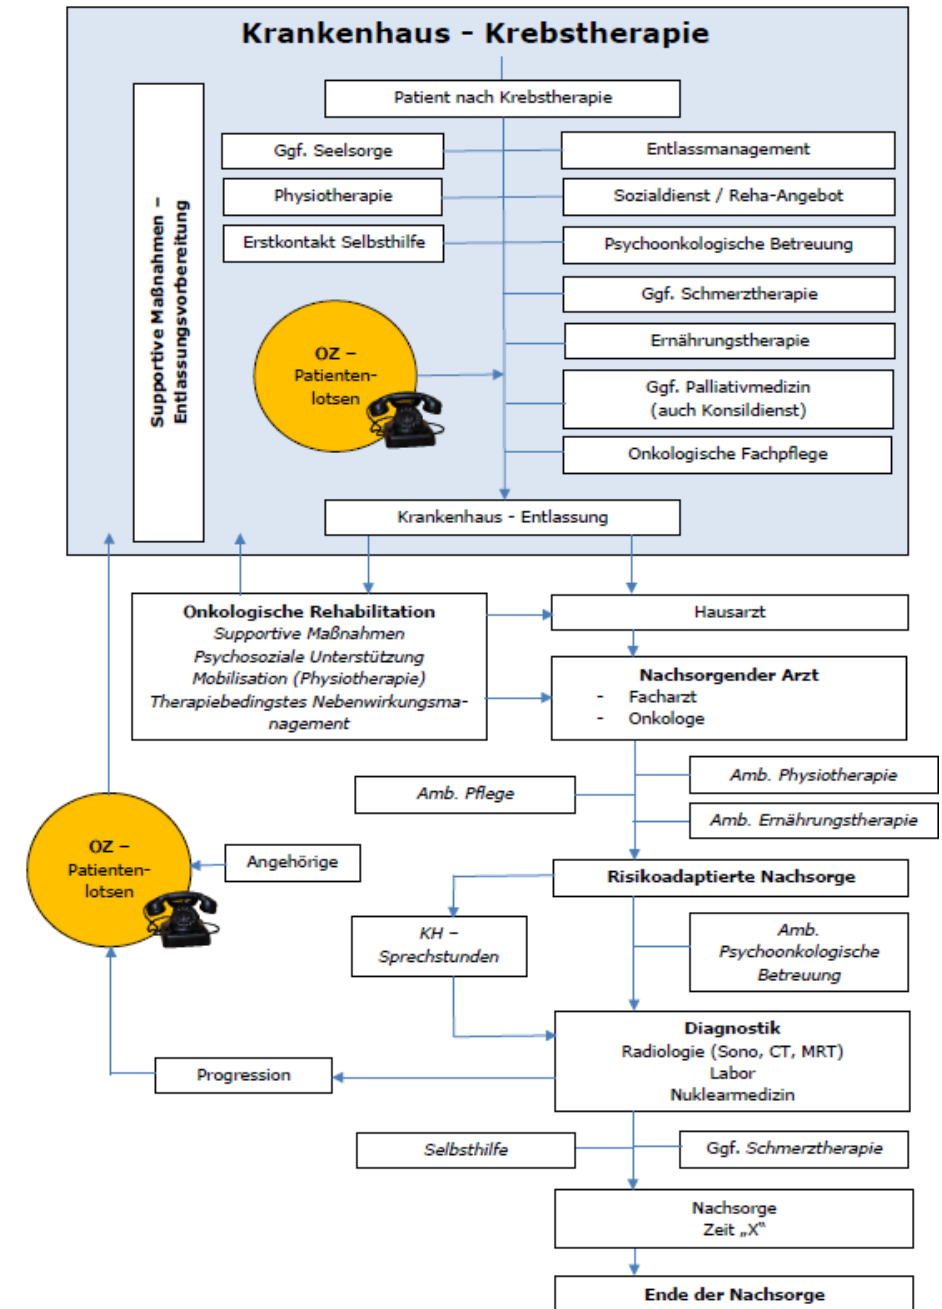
Krankenhaus - Krebstherapie

Supportive Maßnahmen – Entlassungsvorbereitung

Patient nach Krebstherapie

Ggf. Seelsorge

Entlassmanagement

Physiotherapie

Sozialdienst / Reha-Angebot

Erstkontakt Selbsthilfe

Psychoonkologische Betreuung

Ggf. Schmerztherapie

Ernährungstherapie

OZ – Patientenlotsen

Ggf. Palliativmedizin (auch Konsildienst)

Onkologische Fachpflege

Krankenhaus - Entlassung

Onkologische Rehabilitation
Supportive Maßnahmen
Psychosoziale Unterstützung
Mobilisation (Physiotherapie)
Therapiebedingstes Nebenwirkungsmanagement

Hausarzt

Nachsorgender Arzt
- Facharzt
- Onkologe

Amb. Physiotherapie

Amb. Pflege

Amb. Ernährungstherapie

OZ – Patientenlotsen

Angehörige

Risikoadaptierte Nachsorge

KH – Sprechstunden

Amb. Psychoonkologische Betreuung

Diagnostik
Radiologie (Sono, CT, MRT)
Labor
Nuklearmedizin

Progression

Selbsthilfe

Ggf. Schmerztherapie

Nachsorge
Zeit „X“

Ende der Nachsorge